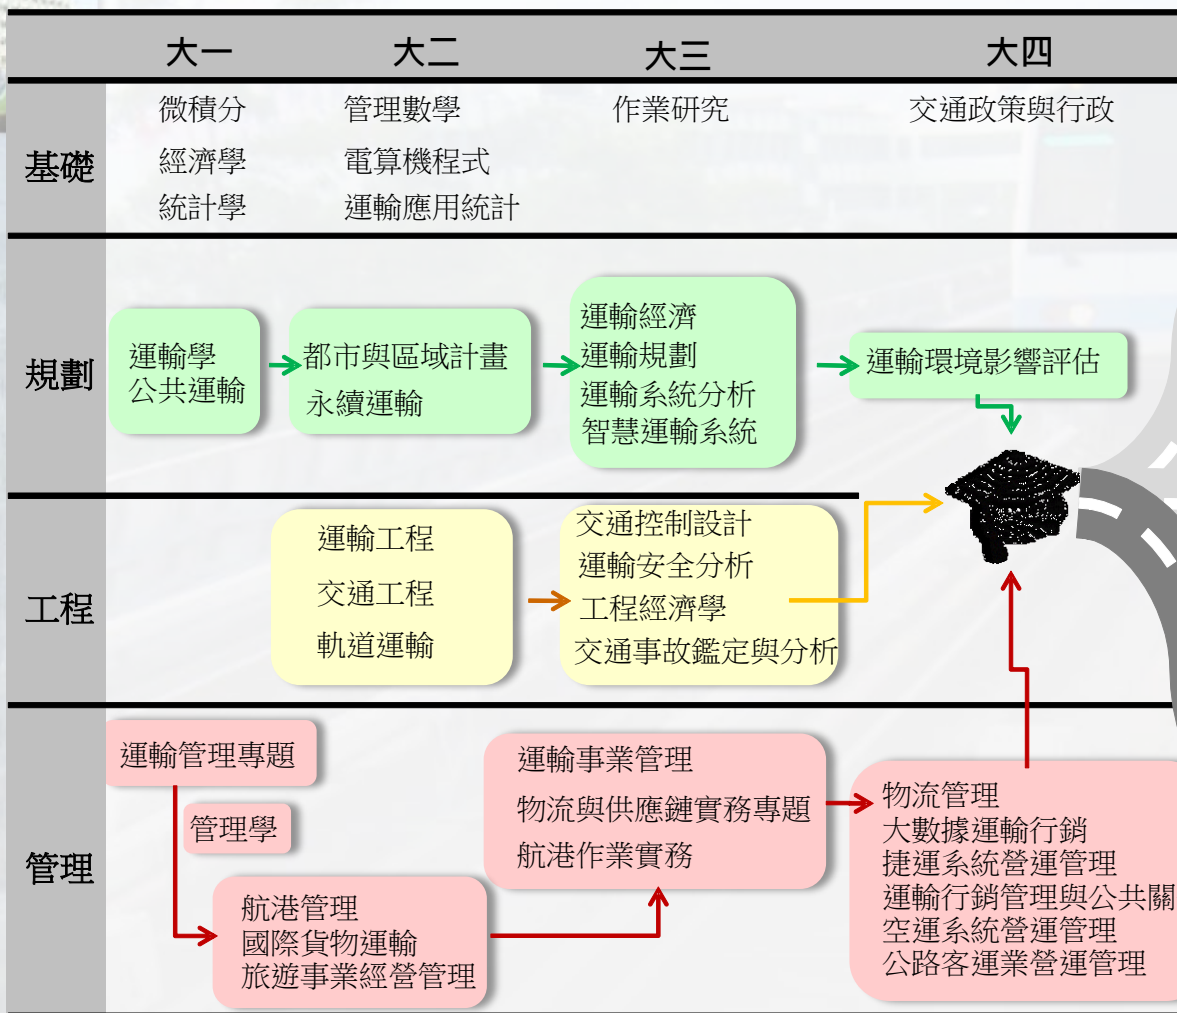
大一 大二 大三 大四

基礎
微積分
經濟學
統計學
管理數學
電算機程式
運輸應用統計
作業研究
交通政策與行政

規劃
運輸學
公共運輸
都市與區域計畫
永續運輸
運輸經濟
運輸規劃
運輸系統分析
智慧運輸系統
運輸環境影響評估

工程
運輸工程
交通工程
軌道運輸
交通控制設計
運輸安全分析
工程經濟學
交通事故鑑定與分析

管理
運輸管理專題
管理學
航港管理
國際貨物運輸
旅遊事業經營管理
運輸事業管理
物流與供應鏈實務專題
航港作業實務
物流管理
大數據運輸行銷
捷運系統營運管理
運輸行銷管理與公共關
空運系統營運管理
公路客運業營運管理